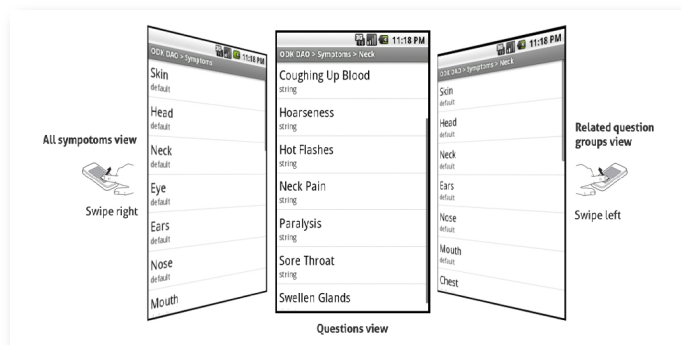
All sympotoms view

Swipe right

11:18 PM
ODK DAO > Symptoms
Skin
default
Head
default
Neck
default
Eye
default
Ears
default
Nose
default
Mouth

11:18 PM
ODK DAO > Symptoms > Neck
Coughing Up Blood
string
Hoarseness
string
Hot Flashes
string
Neck Pain
string
Paralysis
string
Sore Throat
string
Swellen Glands

Questions view

11:18 PM
ODK DAO > Symptoms > Neck
Skin
default
Head
default
Neck
default
Ears
default
Nose
default
Mouth
default
Chest

Related question groups view

Swipe left